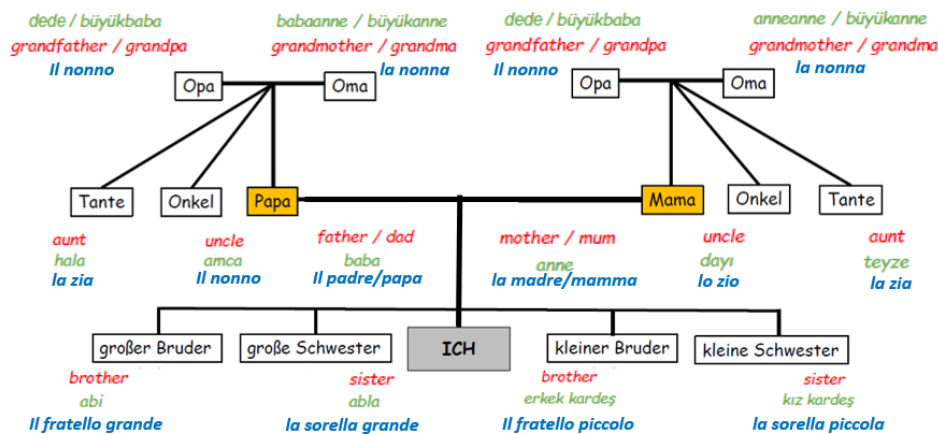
dede / büyükbaba
grandfather / grandpa
Il nonno

babaanne / büyükanne
grandmother / grandma
la nonna

Opa
Oma

dede / büyükbaba
grandfather / grandpa
Il nonno

anneanne / büyükanne
grandmother / grandma
la nonna

Opa
Oma

Tante
Onkel
Papa
Mama
Onkel
Tante

aunt
hala
la zia

uncle
amca
Il nonno

father / dad
baba
Il padre/papa

mother / mum
anne
la madre/mamma

uncle
dayı
lo zio

aunt
teyze
la zia

großer Bruder
große Schwester
ICH
kleiner Bruder
kleine Schwester

brother
abi
Il fratello grande

sister
abla
la sorella grande

brother
erkek kardeş
Il fratello piccolo

sister
kız kardeş
la sorella piccola